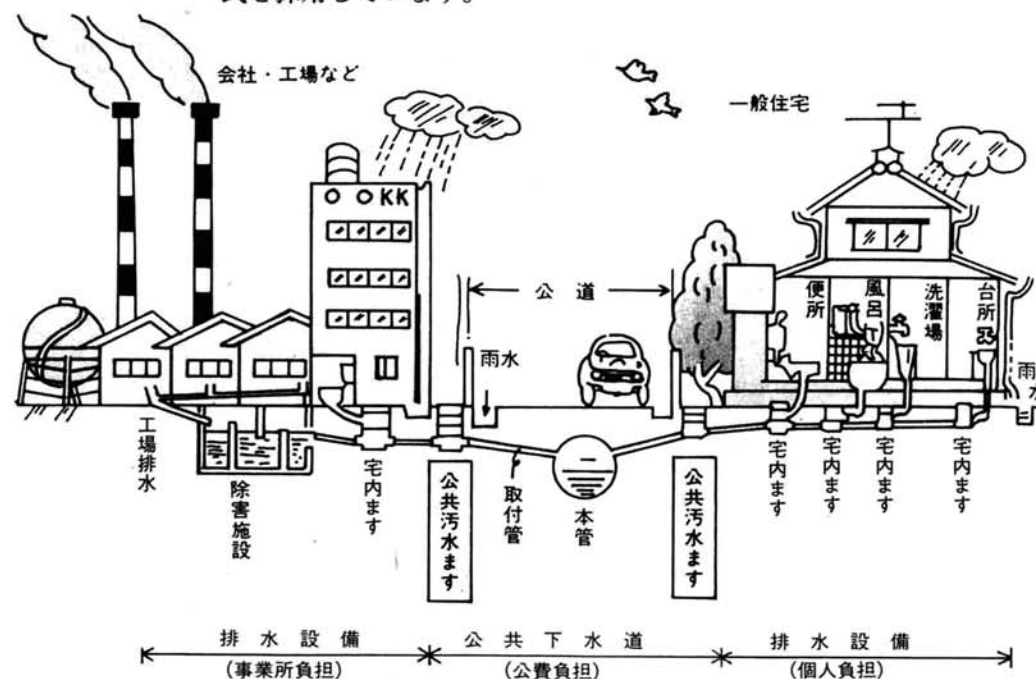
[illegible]

会社・工場など

一般住宅

O OKK

公道

便所

風呂

洗濯場

台所

雨水

雨水

工場排水

除害施設

宅内ます

公共汚水ます

取付管

本管

公共汚水ます

宅内ます

宅内ます

宅内ます

宅内ます

排水設備
(事業所負担)

公共下水道
(公費負担)

排水設備
(個人負担)